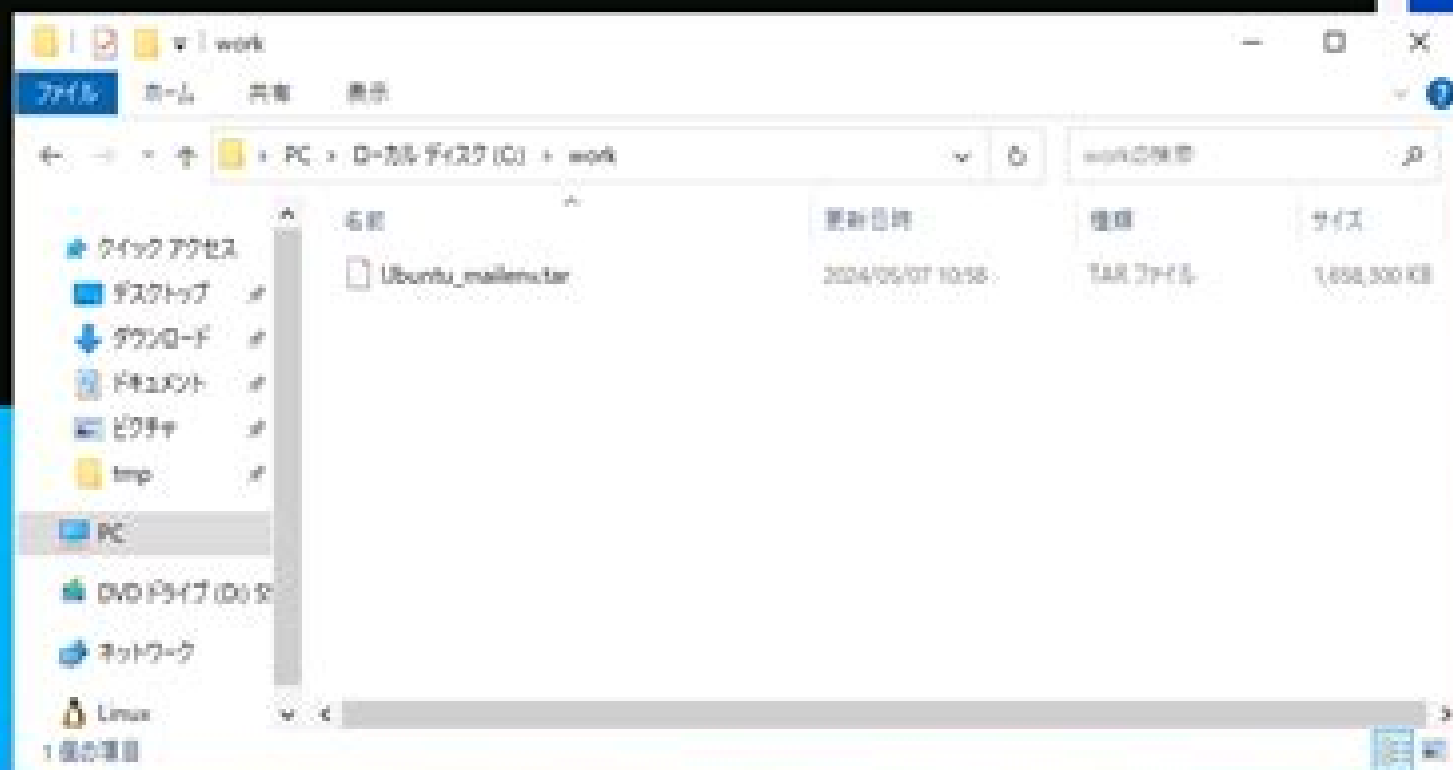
work

ファイル ホーム 共有 表示

PC > ローカル ディスク (C:) > work

workの検索

クイック アクセス
デスクトップ
ダウンロード
ドキュメント
ピクチャ
tmp
PC
DVD ドライブ (D:) S
ネットワーク
Linux

| 名前 | 更新日時 | 種類 | サイズ |
|---|---|---|---|
| Ubuntu_mailenv.tar | 2024/05/07 10:58 | TAR ファイル | 1,658,300 KB |

1 個の項目